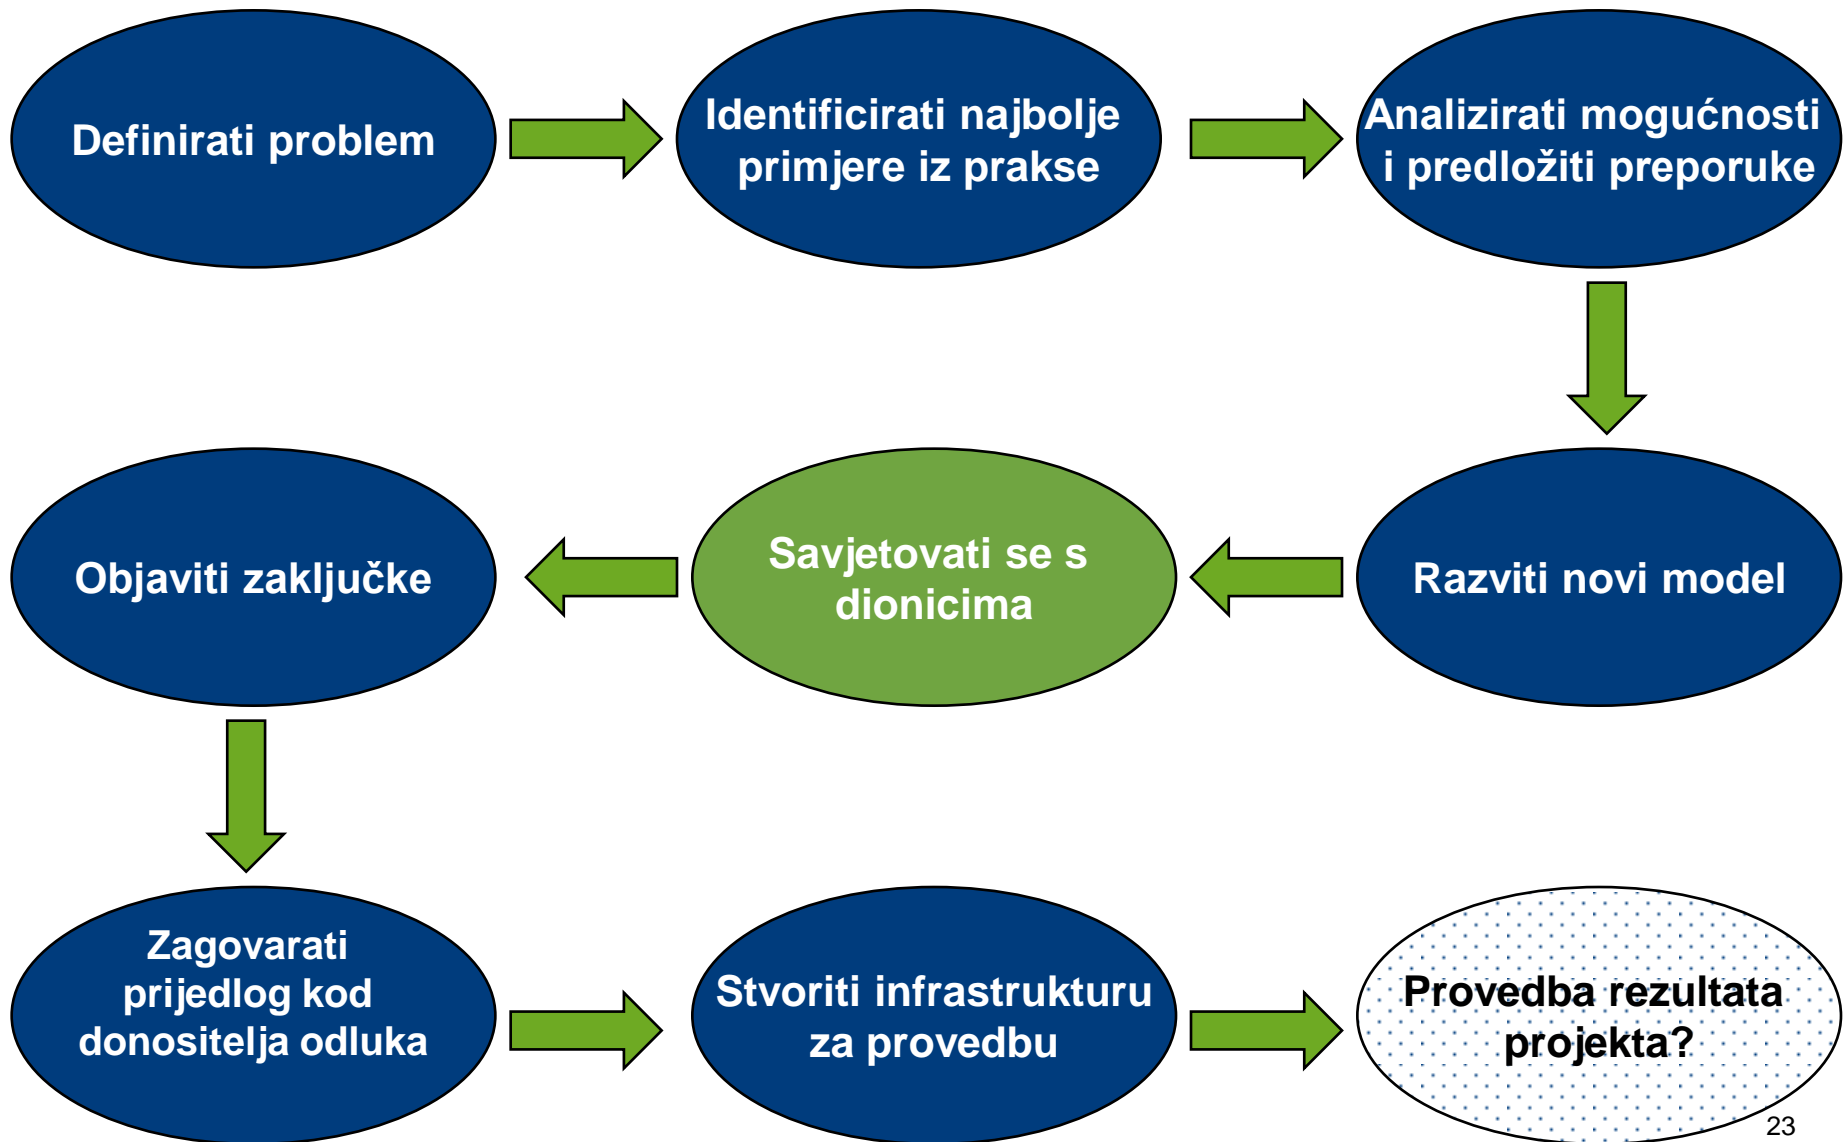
Definirati problem

Identificirati najbolje primjere iz prakse

Analizirati mogućnosti i predložiti preporuke

Razviti novi model

Savjetovati se s dionicima

Objaviti zaključke

Zagovarati prijedlog kod donositelja odluka

Stvoriti infrastrukturu za provedbu

Provedba rezultata projekta?

23